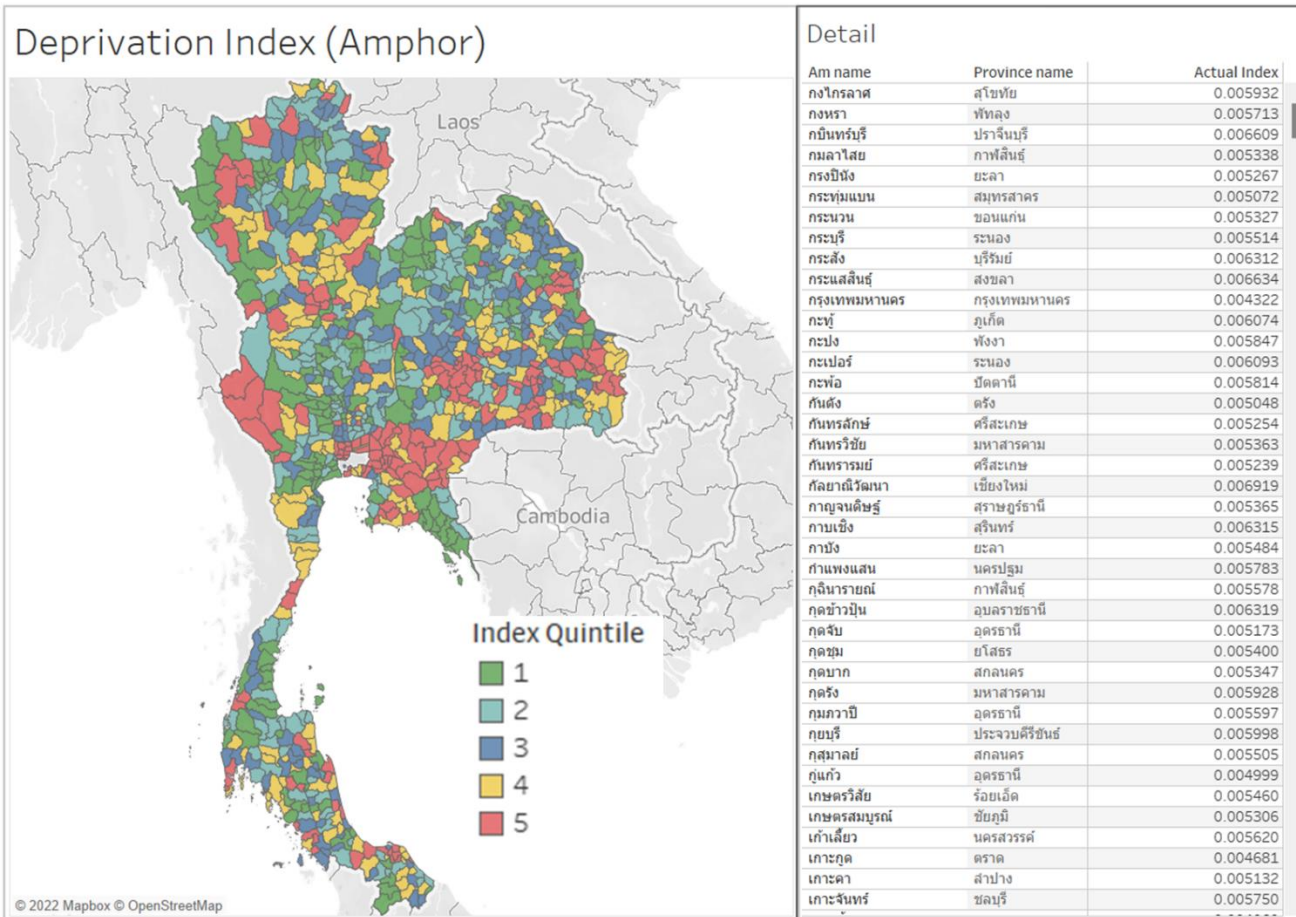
Deprivation Index (Amphor)

Laos

Cambodia

Index Quintile
1
2
3
4
5

© 2022 Mapbox © OpenStreetMap

Detail

| Am name | Province name | Actual Index |
|---|---|---|
| กงไกรลาศ | สุโขทัย | 0.005932 |
| กงหรา | พัทลุง | 0.005713 |
| กบินทร์บุรี | ปราจีนบุรี | 0.006609 |
| กมลาไสย | กาฬสินธุ์ | 0.005338 |
| กรงปินัง | ยะลา | 0.005267 |
| กระทุ่มแบน | สมุทรสาคร | 0.005072 |
| กระนวน | ขอนแก่น | 0.005327 |
| กระบุรี | ระนอง | 0.005514 |
| กระสัง | บุรีรัมย์ | 0.006312 |
| กระแสสินธุ์ | สงขลา | 0.006634 |
| กรุงเทพมหานคร | กรุงเทพมหานคร | 0.004322 |
| กะทู้ | ภูเก็ต | 0.006074 |
| กะปง | พังงา | 0.005847 |
| กะเปอร์ | ระนอง | 0.006093 |
| กะพ้อ | ปัตตานี | 0.005814 |
| กันตัง | ตรัง | 0.005048 |
| กันทรลักษ์ | ศรีสะเกษ | 0.005254 |
| กันทรวิชัย | มหาสารคาม | 0.005363 |
| กันทรารมย์ | ศรีสะเกษ | 0.005239 |
| กัลยาณิวัฒนา | เชียงใหม่ | 0.006919 |
| กาญจนดิษฐ์ | สุราษฎร์ธานี | 0.005365 |
| กาบเชิง | สุรินทร์ | 0.006315 |
| กาบัง | ยะลา | 0.005484 |
| กำแพงแสน | นครปฐม | 0.005783 |
| กุฉินารายณ์ | กาฬสินธุ์ | 0.005578 |
| กุดข้าวปุ้น | อุบลราชธานี | 0.006319 |
| กุดจับ | อุดรธานี | 0.005173 |
| กุดชุม | ยโสธร | 0.005400 |
| กุดบาก | สกลนคร | 0.005347 |
| กุดรัง | มหาสารคาม | 0.005928 |
| กุมภวาปี | อุดรธานี | 0.005597 |
| กุยบุรี | ประจวบคีรีขันธ์ | 0.005998 |
| กุสุมาลย์ | สกลนคร | 0.005505 |
| กู่แก้ว | อุดรธานี | 0.004999 |
| เกษตรวิสัย | ร้อยเอ็ด | 0.005460 |
| เกษตรสมบูรณ์ | ชัยภูมิ | 0.005306 |
| เก้าเลี้ยว | นครสวรรค์ | 0.005620 |
| เกาะกูด | ตราด | 0.004681 |
| เกาะคา | ลำปาง | 0.005132 |
| เกาะจันทร์ | ชลบุรี | 0.005750 |